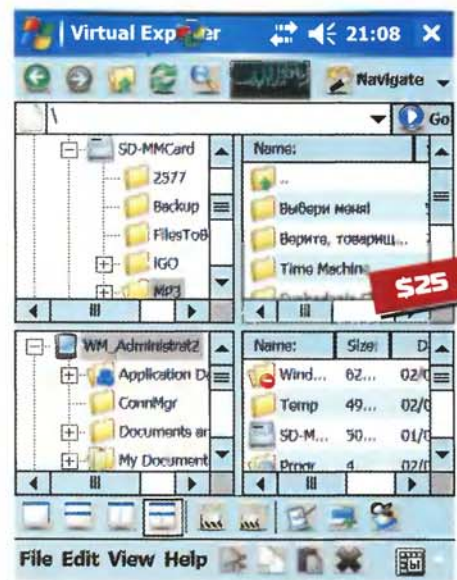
Virtual Exp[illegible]er 21:08 ×

Navigate

\

Go

SD-MMCard

2577

Backup

FilesToB

IGO

MP3

Name:

..

Выбери меня!

Верить, товарищ...

Time Machine

$25

WM_Administrat2

Application D

ConnMgr

Documents ar

My Document

Name: Size: D

Wind... 82... 02/

Temp 49... 02/

SD-M... 50... 01/

Progr... 4 02/

File Edit View Help